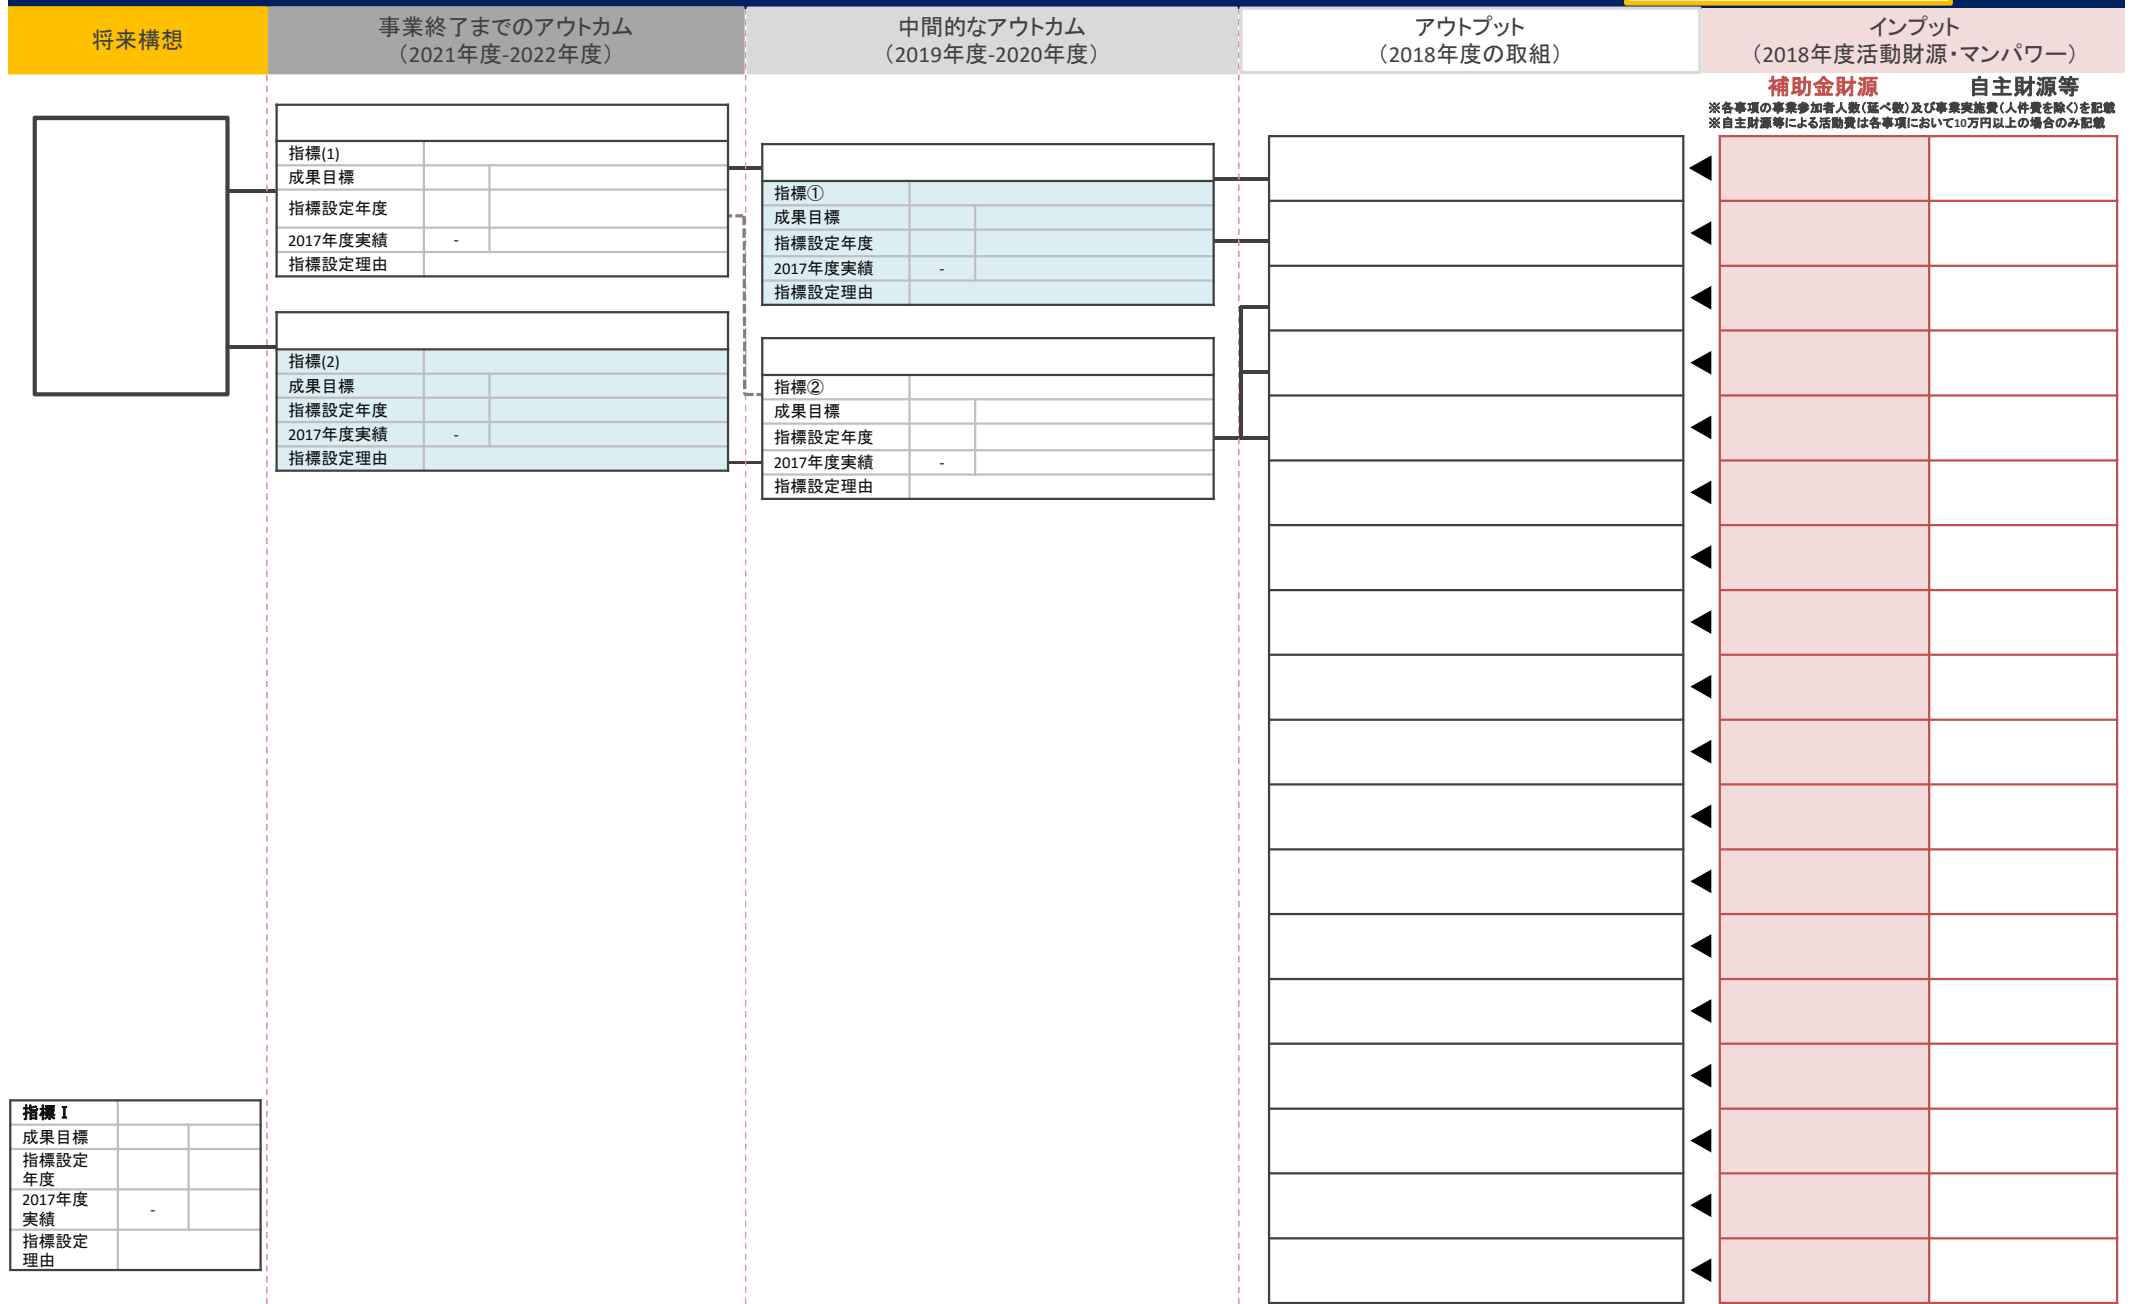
将来構想

事業終了までのアウトカム（2021年度-2022年度）

中間的なアウトカム（2019年度-2020年度）

アウトプット（2018年度の取組）

インプット（2018年度活動財源・マンパワー）

補助金財源　自主財源等

※各事項の事業参加者人数（延べ数）及び事業実施費（人件費を除く）を記載
※自主財源等による活動費は各事項において10万円以上の場合のみ記載

| 指標(1) | | |
|---|---|---|
| 成果目標 | | |
| 指標設定年度 | | |
| 2017年度実績 | - | |
| 指標設定理由 | | |

| 指標(2) | | |
|---|---|---|
| 成果目標 | | |
| 指標設定年度 | | |
| 2017年度実績 | - | |
| 指標設定理由 | | |

| 指標① | | |
|---|---|---|
| 成果目標 | | |
| 指標設定年度 | | |
| 2017年度実績 | - | |
| 指標設定理由 | | |

| 指標② | | |
|---|---|---|
| 成果目標 | | |
| 指標設定年度 | | |
| 2017年度実績 | - | |
| 指標設定理由 | | |

| 指標Ⅰ | | |
|---|---|---|
| 成果目標 | | |
| 指標設定年度 | | |
| 2017年度実績 | - | |
| 指標設定理由 | | |